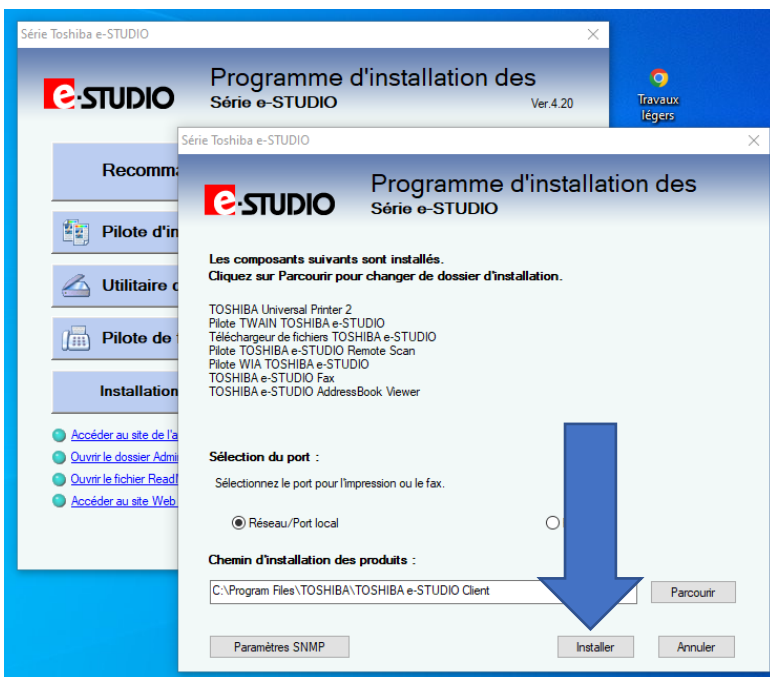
Série Toshiba e-STUDIO

e-STUDIO

Programme d'installation des
Série e-STUDIO
Ver.4.20

Travaux légers

Recomma

Pilote d'in

Utilitaire d

Pilote de

Installation

Accéder au site de l'a
Ouvrir le dossier Admi
Ouvrir le fichier ReadI
Accéder au site Web

Série Toshiba e-STUDIO

e-STUDIO

Programme d'installation des
Série e-STUDIO

Les composants suivants sont installés.
Cliquez sur Parcourir pour changer de dossier d'installation.

TOSHIBA Universal Printer 2
Pilote TWAIN TOSHIBA e-STUDIO
Téléchargeur de fichiers TOSHIBA e-STUDIO
Pilote TOSHIBA e-STUDIO Remote Scan
Pilote WIA TOSHIBA e-STUDIO
TOSHIBA e-STUDIO Fax
TOSHIBA e-STUDIO AddressBook Viewer

Sélection du port :
Sélectionnez le port pour l'impression ou le fax.

Réseau/Port local

Chemin d'installation des produits :
C:\Program Files\TOSHIBA\TOSHIBA e-STUDIO Client
Parcourir

Paramètres SNMP
Installer
Annuler